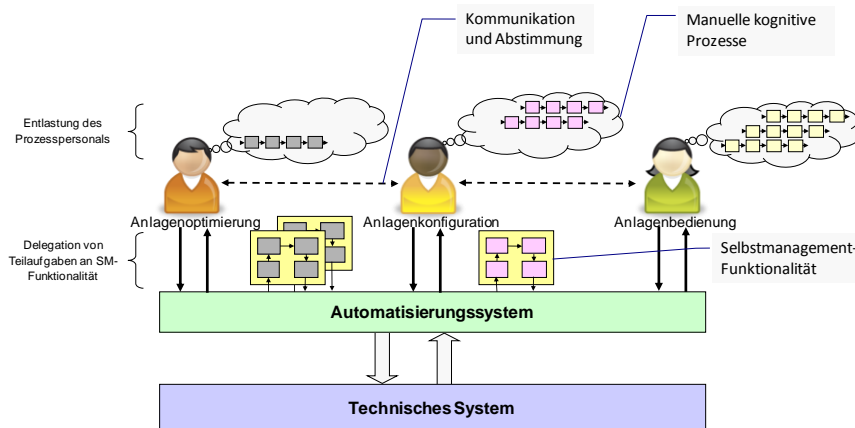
Kommunikation und Abstimmung

Manuelle kognitive Prozesse

Entlastung des Prozesspersonals

Anlagenoptimierung

Anlagenkonfiguration

Anlagenbedienung

Delegation von Teilaufgaben an SM-Funktionalität

Selbstmanagement-Funktionalität

Automatisierungssystem

Technisches System